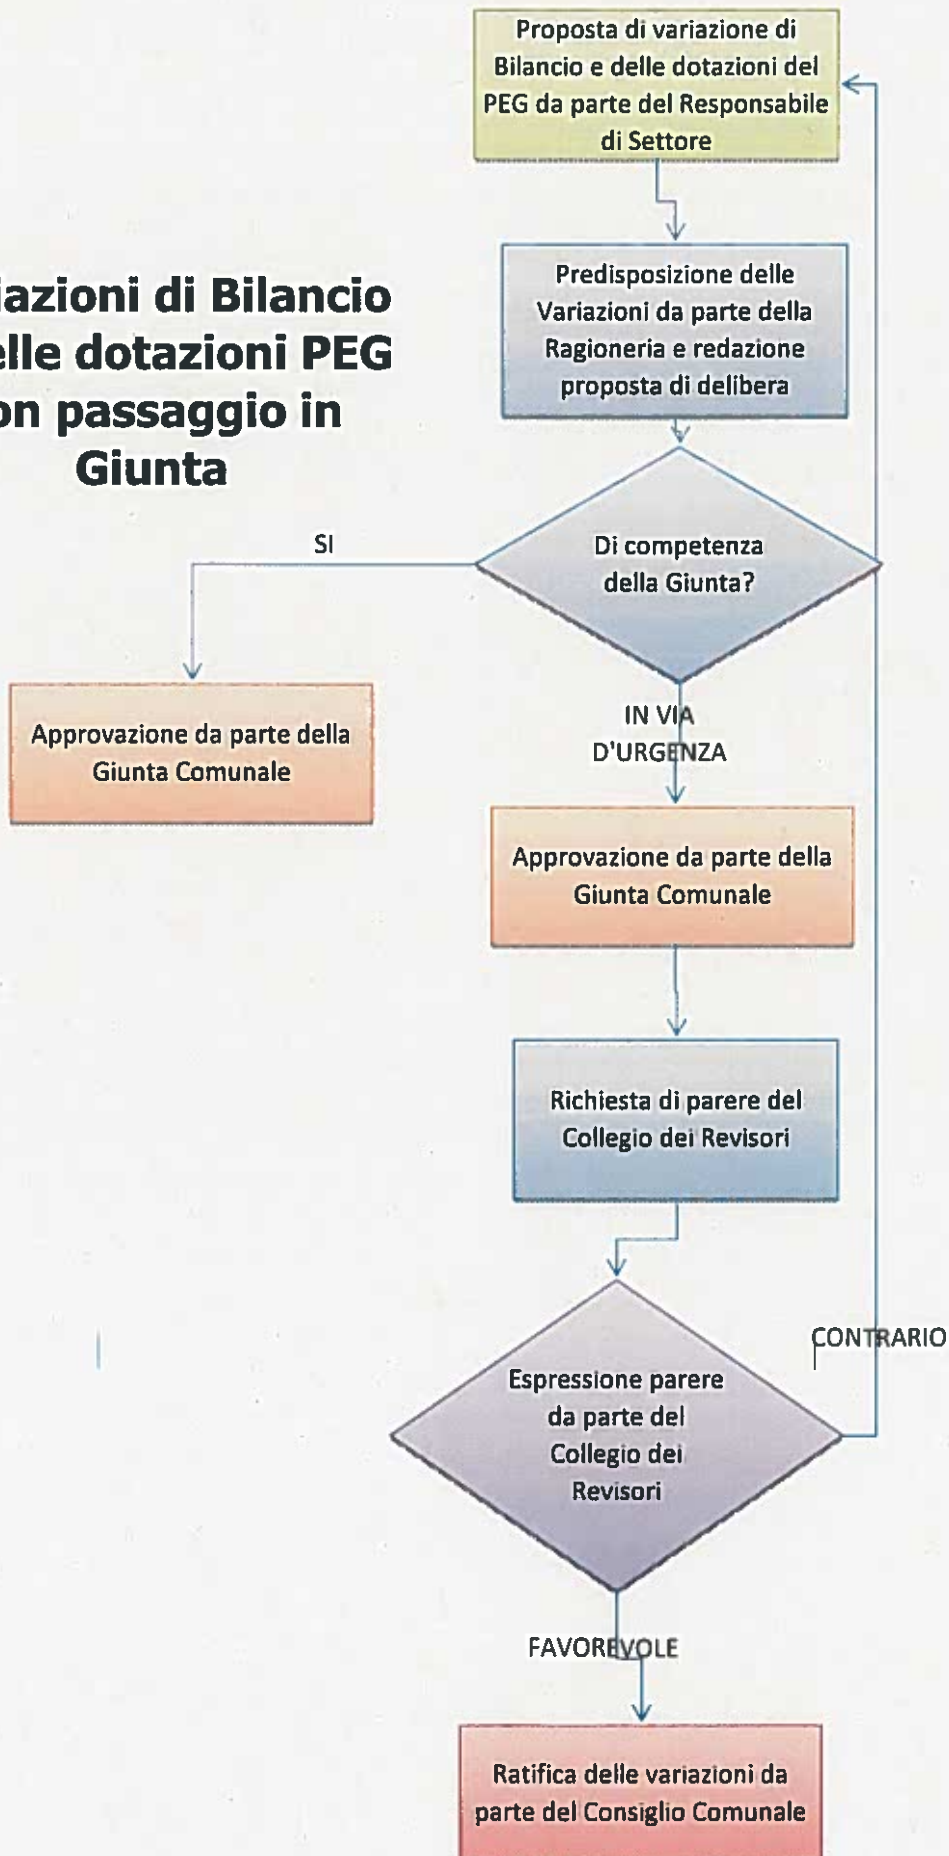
iazioni di Bilancio
elle dotazioni PEG
on passaggio in
Giunta

Proposta di variazione di Bilancio e delle dotazioni del PEG da parte del Responsabile di Settore

Predisposizione delle Variazioni da parte della Ragioneria e redazione proposta di delibera

Di competenza della Giunta?

SI

Approvazione da parte della Giunta Comunale

IN VIA D'URGENZA

Approvazione da parte della Giunta Comunale

Richiesta di parere del Collegio dei Revisori

Espressione parere da parte del Collegio dei Revisori

CONTRARIO

FAVOREVOLE

Ratifica delle variazioni da parte del Consiglio Comunale